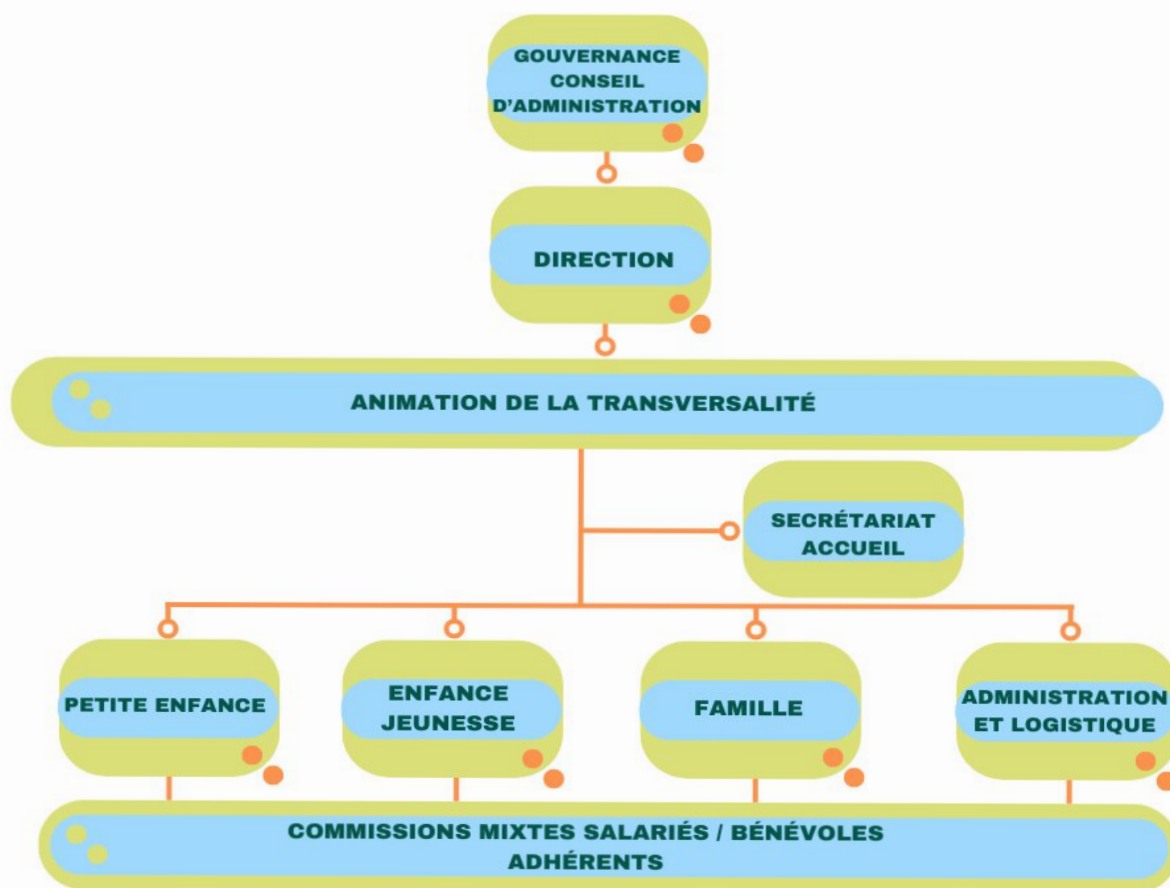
GOUVERNANCE
CONSEIL
D'ADMINISTRATION

DIRECTION

ANIMATION DE LA TRANSVERSALITÉ

SECRÉTARIAT
ACCUEIL

PETITE ENFANCE

ENFANCE
JEUNESSE

FAMILLE

ADMINISTRATION
ET LOGISTIQUE

COMMISSIONS MIXTES SALARIÉS / BÉNÉVOLES
ADHÉRENTS